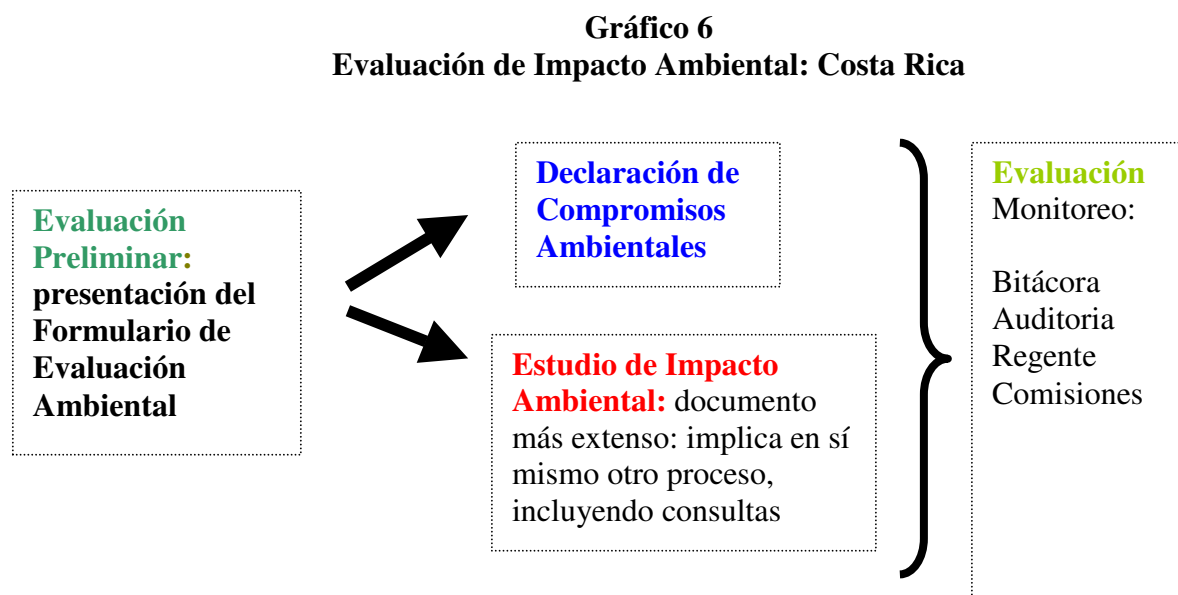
Gráfico 6
Evaluación de Impacto Ambiental: Costa Rica

Evaluación Preliminar: presentación del Formulario de Evaluación Ambiental

Declaración de Compromisos Ambientales

Estudio de Impacto Ambiental: documento más extenso: implica en sí mismo otro proceso, incluyendo consultas

Evaluación
Monitoreo:

Bitácora
Auditoria
Regente
Comisiones